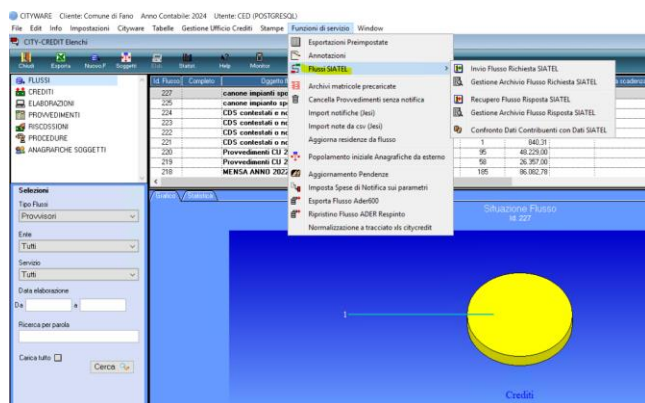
CITYWARE Cliente: Comune di Fano Anno Contabile: 2024 Utente: CED (POSTGRESQL)

File Edit Info Impostazioni Cityware Tabelle Gestione Ufficio Crediti Stampe Funzioni di servizio Window

CITY-CREDIT Elenchi

Chiudi Esporta Nuovo F. Soggetti Stati Help Mostra

FLUSSI
CREDITI
ELABORAZIONI
PROVVEDIMENTI
RISCOSSIONI
PROCEDURE
ANAGRAFICHE SOGGETTI

| Id. Flusso | Completo | Oggetto |
|---|---|---|
| 227 | | canone impianti spo |
| 225 | | canone impianti spo |
| 224 | | CDS contestati e no |
| 223 | | CDS contestati o no |
| 222 | | CDS contestati e no |
| 221 | | CDS contestati o no |
| 220 | | Provvedimenti CU 2 |
| 219 | | Provvedimenti CU 2 |
| 218 | | MENSA ANNO 2022 |

Data scadenza

1 840.31
95 48.229,00
58 26.357,00
185 86.082,78

Selezioni
Tipo Flussi
Provvisori
Ente
Tutti
Servizio
Tutti
Data elaborazione
Da a
Ricerca per parola
Carica tutto
Cerca

Grafico Statistica

Situazione Flusso
Id. 227

1

Crediti

Esportazioni Preimpostate
Annotazioni
Flussi SIATEL
Archivi matricole precaricate
Cancella Provvedimenti senza notifica
Import notifiche (Jesi)
Import note da csv (Jesi)
Aggiorna residenze da flusso
Popolamento iniziale Anagrafiche da esterno
Aggiornamento Pendenze
Imposta Spese di Notifica sui parametri
Esporta Flusso Ader600
Ripristino Flusso ADER Respinto
Normalizzazione a tracciato xls citycredit

Invio Flusso Richiesta SIATEL
Gestione Archivio Flusso Richiesta SIATEL
Recupero Flusso Risposta SIATEL
Gestione Archivio Flusso Risposta SIATEL
Confronto Dati Contribuenti con Dati SIATEL